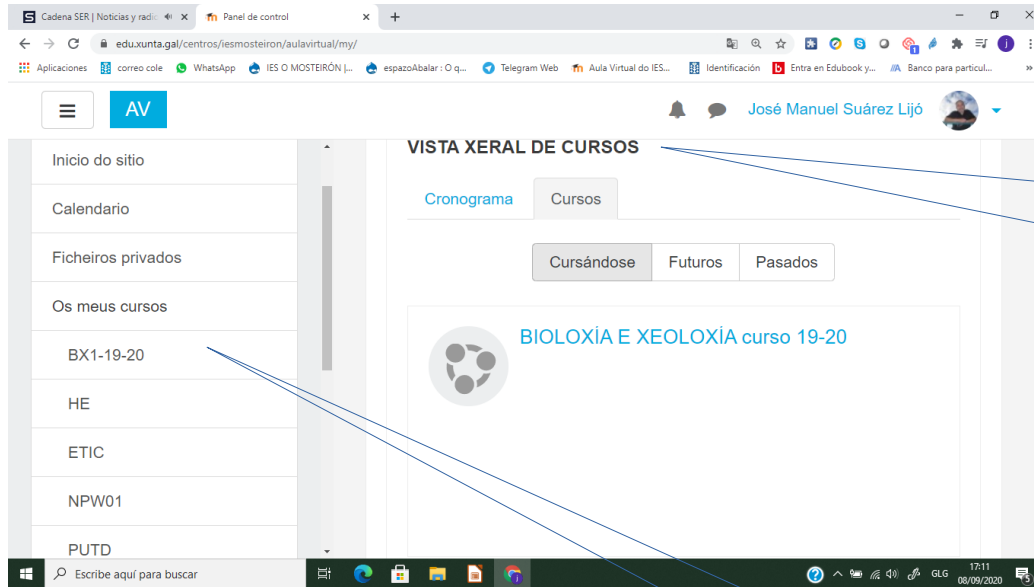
Cadena SER | Noticias y radio
Panel de control
edu.xunta.gal/centros/iesmosteiron/aulavirtual/my/
Aplicaciones correo cole WhatsApp IES O MOSTEIRÓN |... espazoAbalar : O q... Telegram Web Aula Virtual do IES... Identificación Entra en Edubook y... Banco para particul...
AV
José Manuel Suárez Lijó
Inicio do sitio
Calendario
Ficheiros privados
Os meus cursos
BX1-19-20
HE
ETIC
NPW01
PUTD
VISTA XERAL DE CURSOS
Cronograma
Cursos
Cursándose
Futuros
Pasados
BIOLOXÍA E XEOLOXÍA curso 19-20
Escribe aquí para buscar
GLG
17:11
08/09/2020